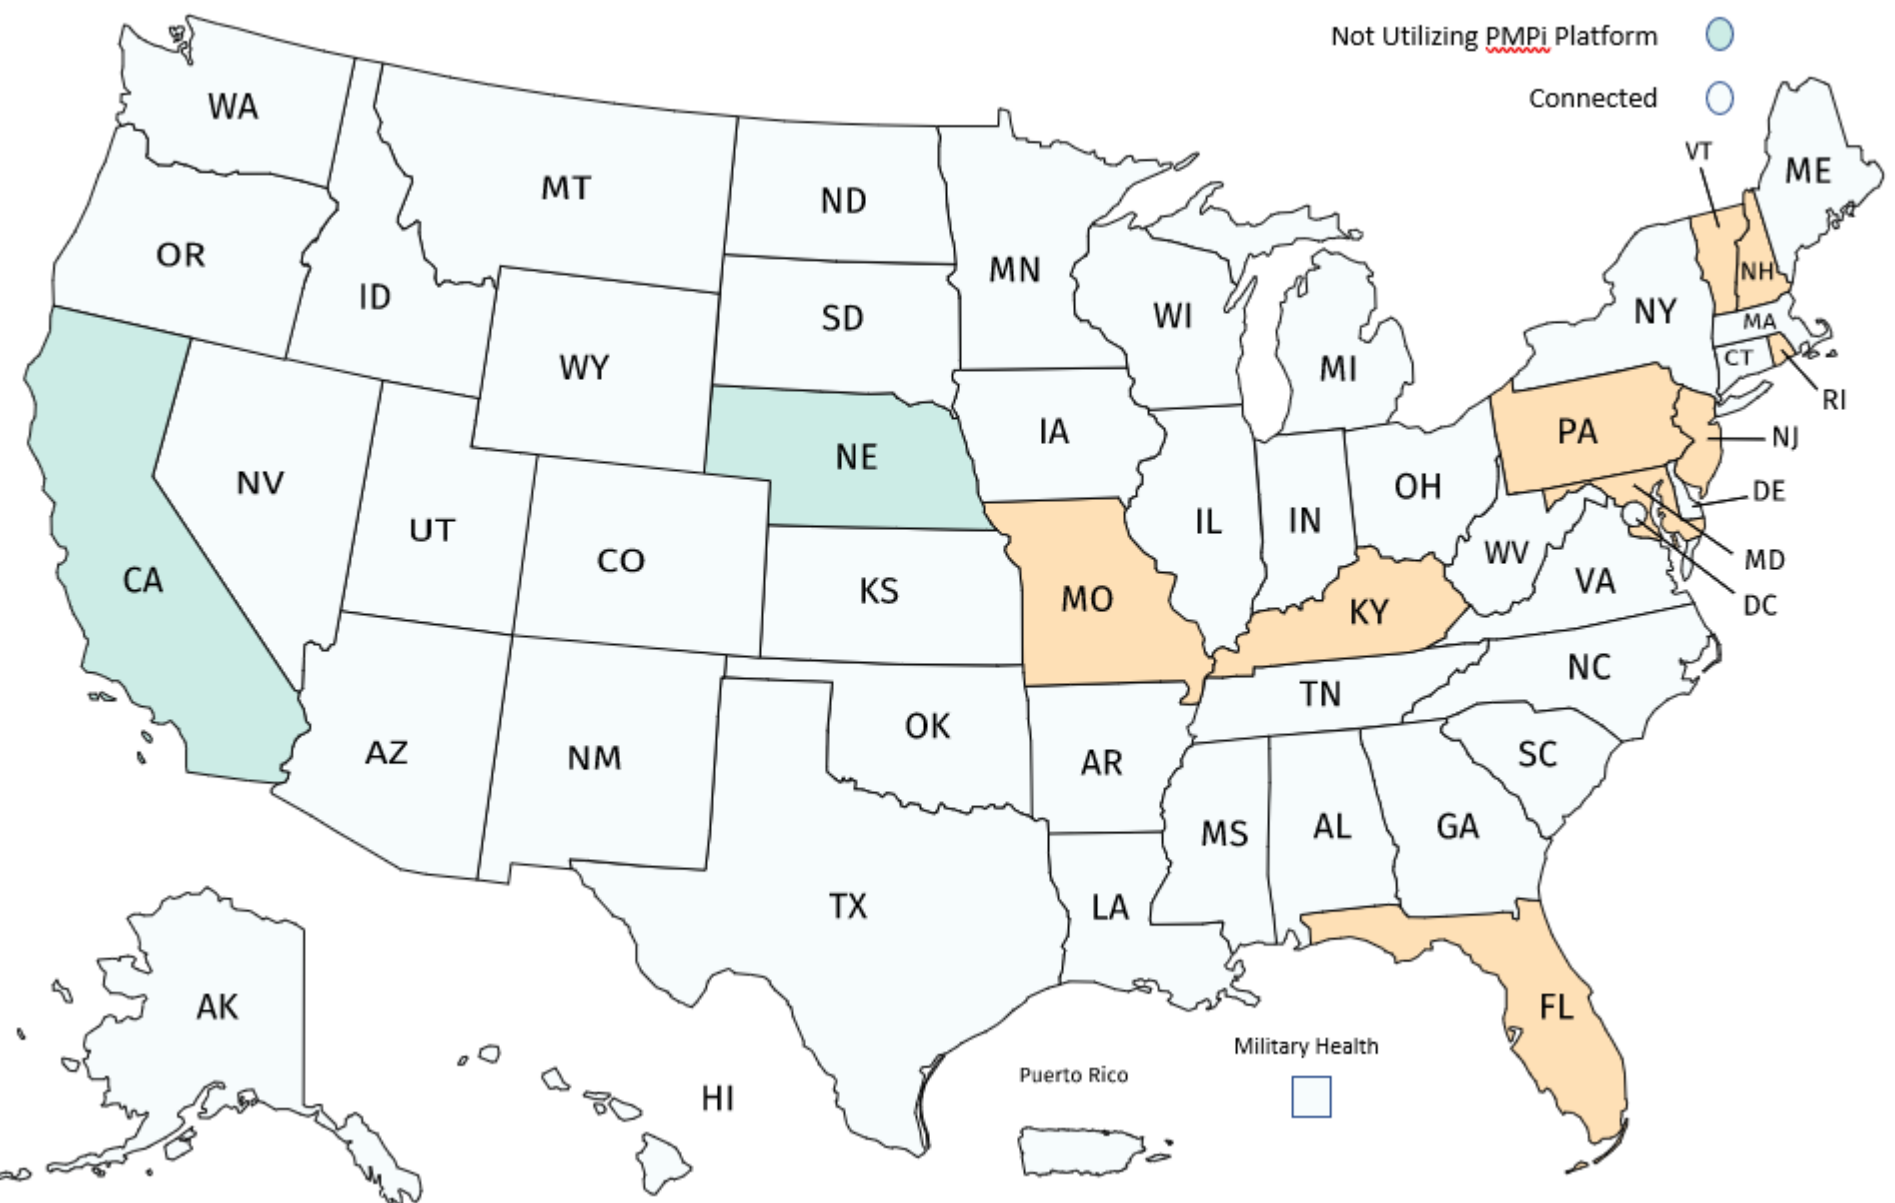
Not Utilizing PMPi Platform

Connected

WA
MT
ND
MN
ME
VT
OR
ID
SD
WI
NH
NY
MA
WY
MI
CT
RI
NV
NE
IA
PA
NJ
UT
CO
IL
IN
OH
DE
CA
KS
MO
WV
KY
VA
MD
DC
NC
TN
OK
AZ
NM
AR
SC
MS
AL
GA
TX
LA
FL
AK
HI
Puerto Rico
Military Health